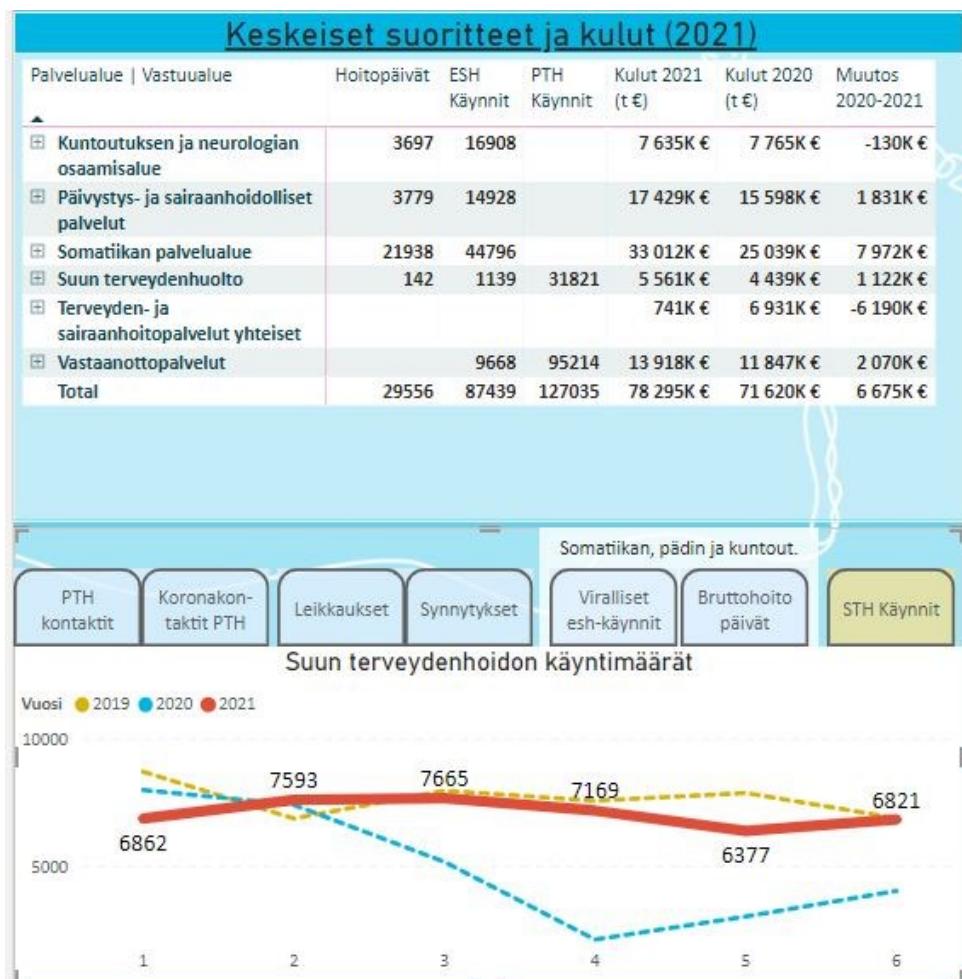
Keskeiset suoritteet ja kulut (2021)

| Palvelualue \| Vastuualue | Hoitopäivät | ESH Käynnit | PTH Käynnit | Kulut 2021 (t €) | Kulut 2020 (t €) | Muutos 2020-2021 |
|---|---|---|---|---|---|---|
| ⊞ Kuntoutuksen ja neurologian osaamisalue | 3697 | 16908 | | 7 635K € | 7 765K € | -130K € |
| ⊞ Päivystys- ja sairaanhoidolliset palvelut | 3779 | 14928 | | 17 429K € | 15 598K € | 1 831K € |
| ⊞ Somatiikan palvelualue | 21938 | 44796 | | 33 012K € | 25 039K € | 7 972K € |
| ⊞ Suun terveydenhuolto | 142 | 1139 | 31821 | 5 561K € | 4 439K € | 1 122K € |
| ⊞ Terveyden- ja sairaanhoitopalvelut yhteiset | | | | 741K € | 6 931K € | -6 190K € |
| ⊞ Vastaanottopalvelut | | 9668 | 95214 | 13 918K € | 11 847K € | 2 070K € |
| Total | 29556 | 87439 | 127035 | 78 295K € | 71 620K € | 6 675K € |

Somatiikan, pädin ja kuntout.

PTH kontaktit | Koronakontaktit PTH | Leikkaukset | Synnytykset | Viralliset esh-käynnit | Bruttohoito päivät | STH Käynnit

Suun terveydenhoidon käyntimäärät

Vuosi 2019 2020 2021

10000
5000

6862
7593
7665
7169
6377
6821

1 2 3 4 5 6